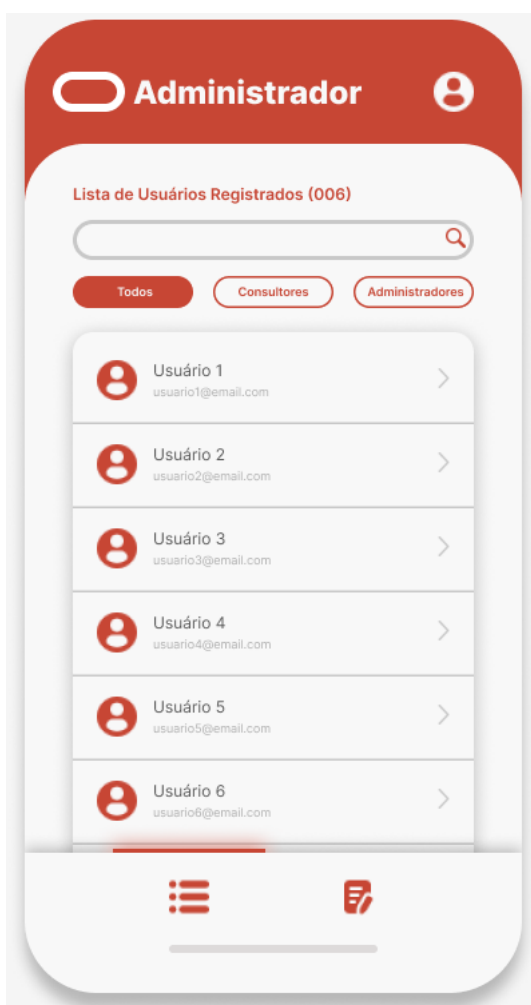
Administrador

Lista de Usuários Registrados (006)

Todos
Consultores
Administradores

Usuário 1
usuario1@email.com

Usuário 2
usuario2@email.com

Usuário 3
usuario3@email.com

Usuário 4
usuario4@email.com

Usuário 5
usuario5@email.com

Usuário 6
usuario6@email.com